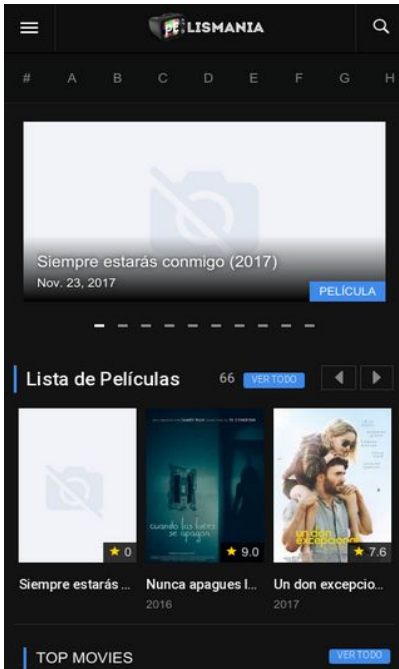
PELISMANIA

# A B C D E F G H

Siempre estarás conmigo (2017)
Nov. 23, 2017
PELÍCULA

Lista de Películas 66 VER TODO

★ 0
Siempre estarás ...

cuando las luces se apagan
★ 9.0
Nunca apagues l...
2016

un don excepcional
★ 7.6
Un don excepcio...
2017

TOP MOVIES VER TODO